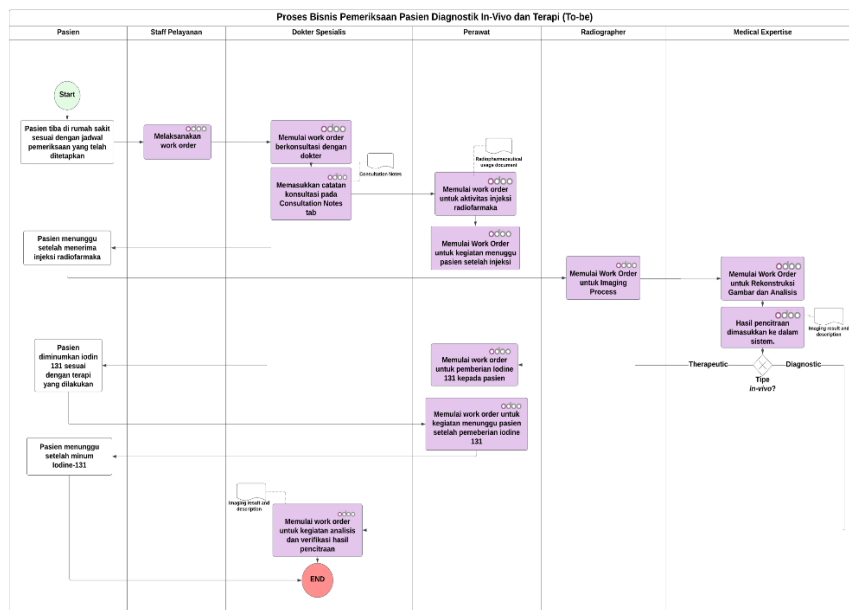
Proses Bisnis Pemeriksaan Pasien Diagnostik In-Vivo dan Terapi (To-be)

| Pasien | Staff Pelayanan | Dokter Spesialis | Perawat | Radiographer | Medical Expertise |
|---|---|---|---|---|---|

Start

Pasien tiba di rumah sakit sesuai dengan jadwal pemeriksaan yang telah ditetapkan

Melaksanakan work order

Memulai work order berkonsultasi dengan dokter

Memasukkan catatan konsultasi pada Consultation Notes tab

Consultation Notes

Radiopharmaceutical usage document

Memulai work order untuk aktivitas injeksi radiofarmaka

Pasien menunggu setelah menerima injeksi radiofarmaka

Memulai Work Order untuk kegiatan menuggu pasien setelah injeksi

Memulai Work Order untuk Imaging Process

Memulai Work Order untuk Rekonstruksi Gambar dan Analisis

Hasil pencitraan dimasukkan ke dalam sistem.

Imaging result and description

Therapeutic

Diagnostic

Tipe in-vivo?

Pasien diminumkan iodin 131 sesuai dengan terapi yang dilakukan

Memulai work order untuk pemberian Iodine 131 kepada pasien

Memulai work order untuk kegiatan menunggu pasien setelah pemeberian Iodine 131

Pasien menunggu setelah minum Iodine-131

Imaging result and description

Memulai work order untuk kegiatan analisis dan verifikasi hasil pencitraan

END